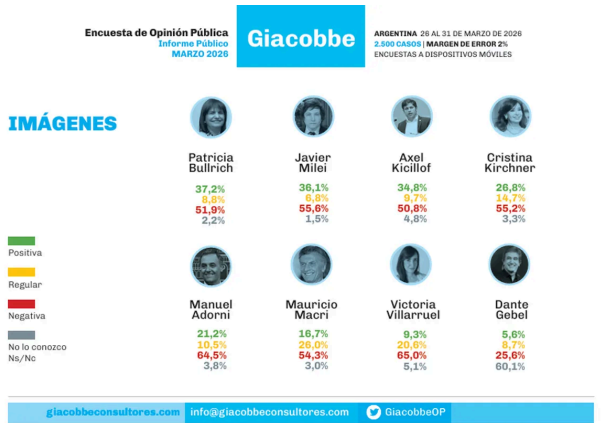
Encuesta de Opinión Pública
Informe Público
MARZO 2026

Giacobbe

ARGENTINA 26 AL 31 DE MARZO DE 2026
2.500 CASOS | MARGEN DE ERROR 2%
ENCUESTAS A DISPOSITIVOS MÓVILES

IMÁGENES

Patricia Bullrich
37,2%
8,8%
51,9%
2,2%

Javier Milei
36,1%
6,8%
55,6%
1,5%

Axel Kicillof
34,8%
9,7%
50,8%
4,8%

Cristina Kirchner
26,8%
14,7%
55,2%
3,3%

Positiva
Regular
Negativa
No lo conozco Ns/Nc

Manuel Adorni
21,2%
10,5%
64,5%
3,8%

Mauricio Macri
16,7%
26,0%
54,3%
3,0%

Victoria Villarruel
9,3%
20,6%
65,0%
5,1%

Dante Gebel
5,6%
8,7%
25,6%
60,1%

giacobbeconsultores.com | info@giacobbeconsultores.com | GiacobbeOP